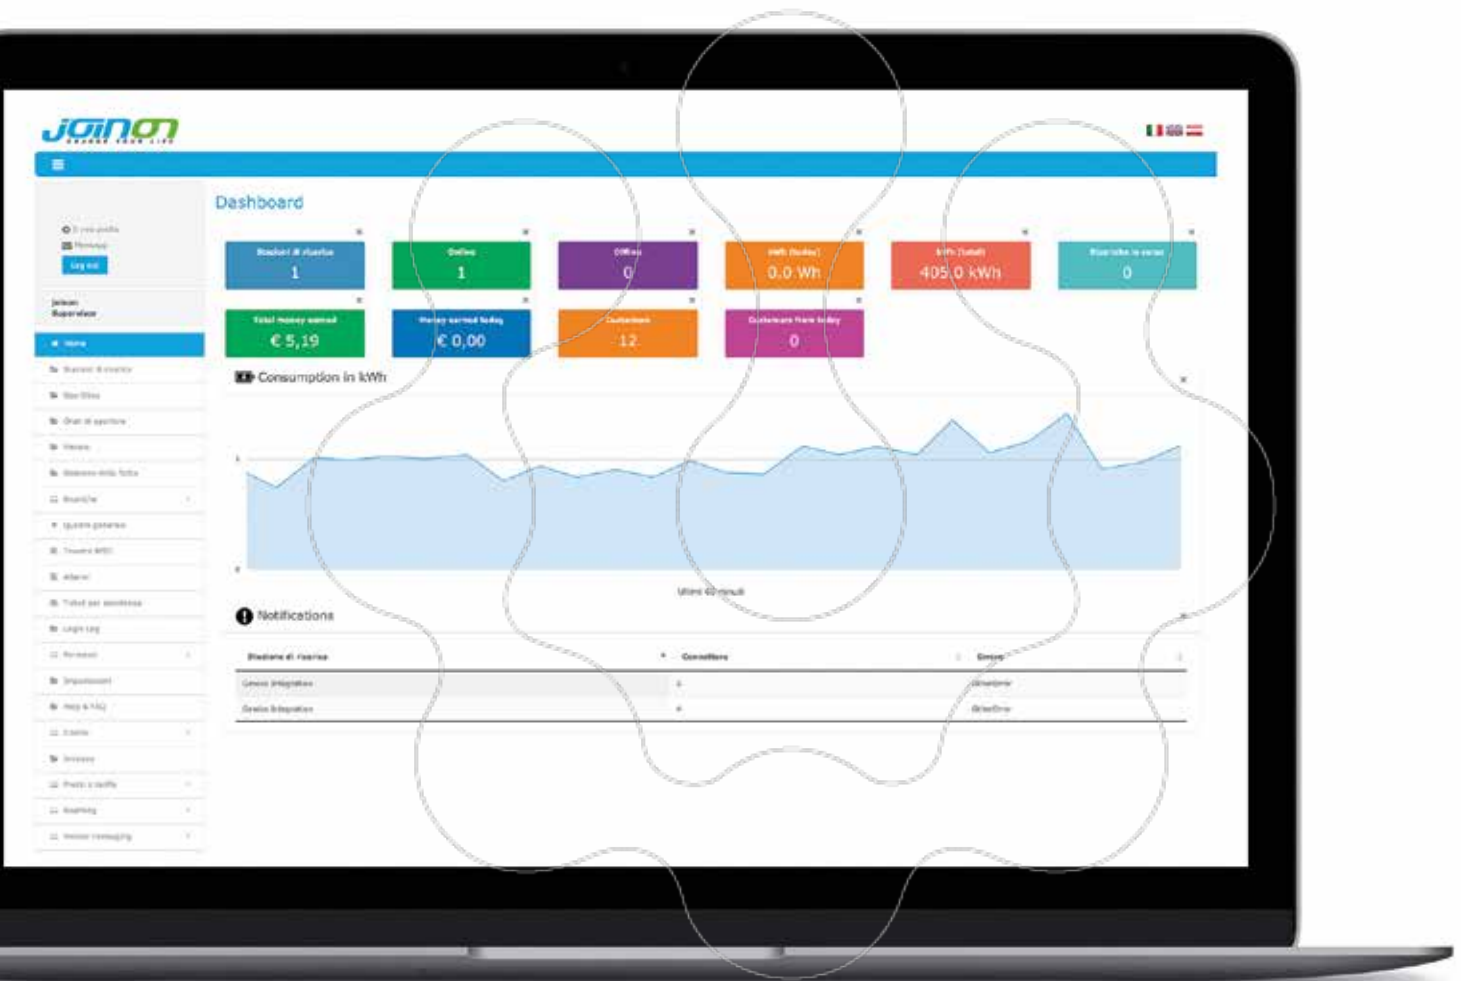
joinon
CHARGE YOUR LIFE

Dashboard

Il mio profilo
Messaggi
Log out

Joinon Supervisor

Home
Stazioni di ricarica
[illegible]
Orari di apertura
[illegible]
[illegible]
Ricariche
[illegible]
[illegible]
Allarmi
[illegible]
Login Log
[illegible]
Impostazioni
Help & FAQ
Utente
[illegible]
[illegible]
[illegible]
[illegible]

| Stazioni di ricarica | Online | Offline | kWh (today) | kWh (total) | Ricariche in corso |
|---|---|---|---|---|---|
| 1 | 1 | 0 | 0.0 Wh | 405.0 kWh | 0 |

| Total money earned | Money earned today | Customers | Customers from today |
|---|---|---|---|
| € 5,19 | € 0,00 | 12 | 0 |

Consumption in kWh

Ultimi 60 minuti

Notifications

| Stazione di ricarica | Connettore | Errore |
|---|---|---|
| Genesis Integration | 1 | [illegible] |
| Genesis Integration | 1 | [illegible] |